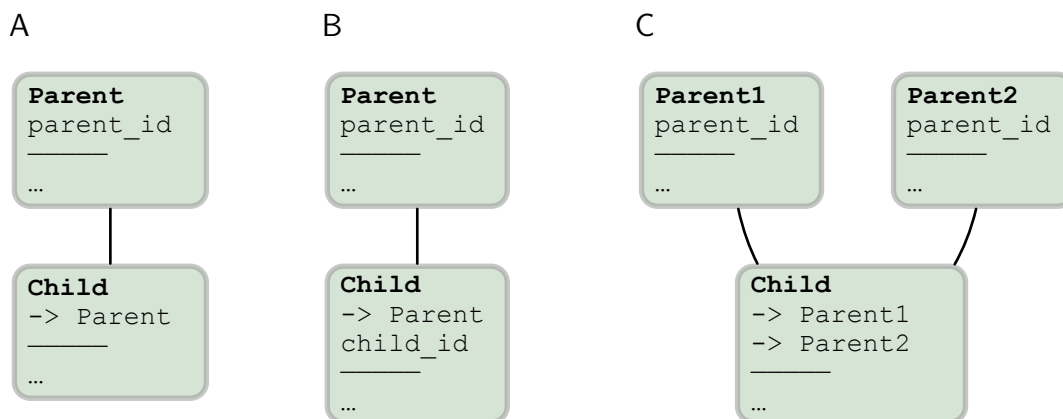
A

**Parent**
parent_id
_____
…

**Child**
-> Parent
_____
…

B

**Parent**
parent_id
_____
…

**Child**
-> Parent
child_id
_____
…

C

**Parent1**
parent_id
_____
…

**Parent2**
parent_id
_____
…

**Child**
-> Parent1
-> Parent2
_____
…